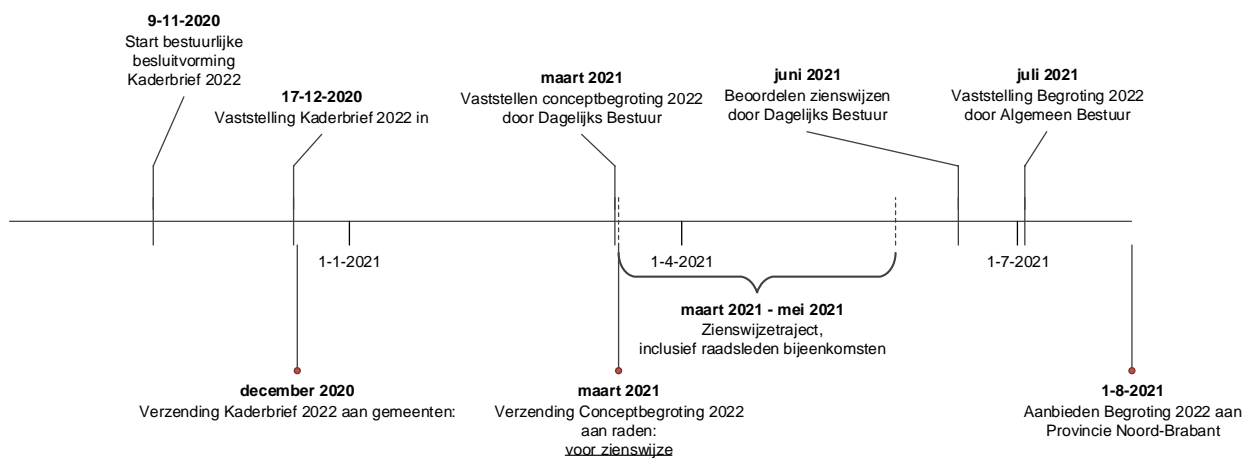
9-11-2020
Start bestuurlijke besluitvorming Kaderbrief 2022

17-12-2020
Vaststelling Kaderbrief 2022 in

maart 2021
Vaststellen conceptbegroting 2022 door Dagelijks Bestuur

juni 2021
Beoordelen zienswijzen door Dagelijks Bestuur

juli 2021
Vaststelling Begroting 2022 door Algemeen Bestuur

1-1-2021

1-4-2021

1-7-2021

maart 2021 - mei 2021
Zienswijzetraject, inclusief raadsleden bijeenkomsten

december 2020
Verzending Kaderbrief 2022 aan gemeenten:

maart 2021
Verzending Conceptbegroting 2022 aan raden: voor zienswijze

1-8-2021
Aanbieden Begroting 2022 aan Provincie Noord-Brabant